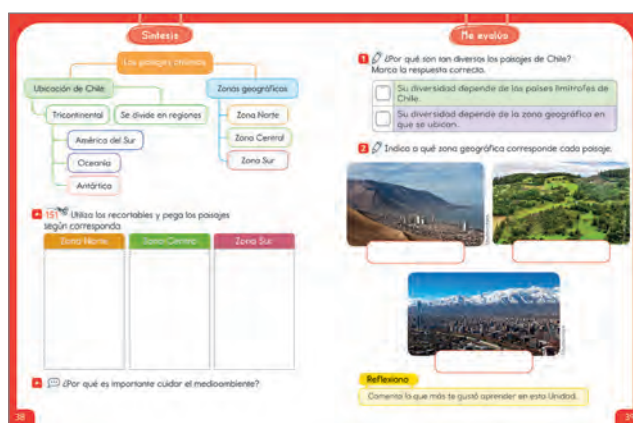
Síntesis

Los paisajes chilenos

Ubicación de Chile

Zonas geográficos

Tricontinental

Se divide en regiones

América del Sur

Oceanía

Antártica

Zona Norte

Zona Central

Zona Sur

1 151 Utiliza los recortables y pega los paisajes según corresponda.

| Zona Norte | Zona Centro | Zona Sur |
|---|---|---|
| | | |

2 ¿Por qué es importante cuidar el medioambiente?

38

Me evalúo

1 ¿Por qué son tan diversos los paisajes de Chile? Marca la respuesta correcta.

Su diversidad depende de los países limítrofes de Chile.

Su diversidad depende de la zona geográfica en que se ubican.

2 Indica a qué zona geográfica corresponde cada paisaje.

Reflexiona

Comenta lo que más te gustó aprender en esta Unidad.

39